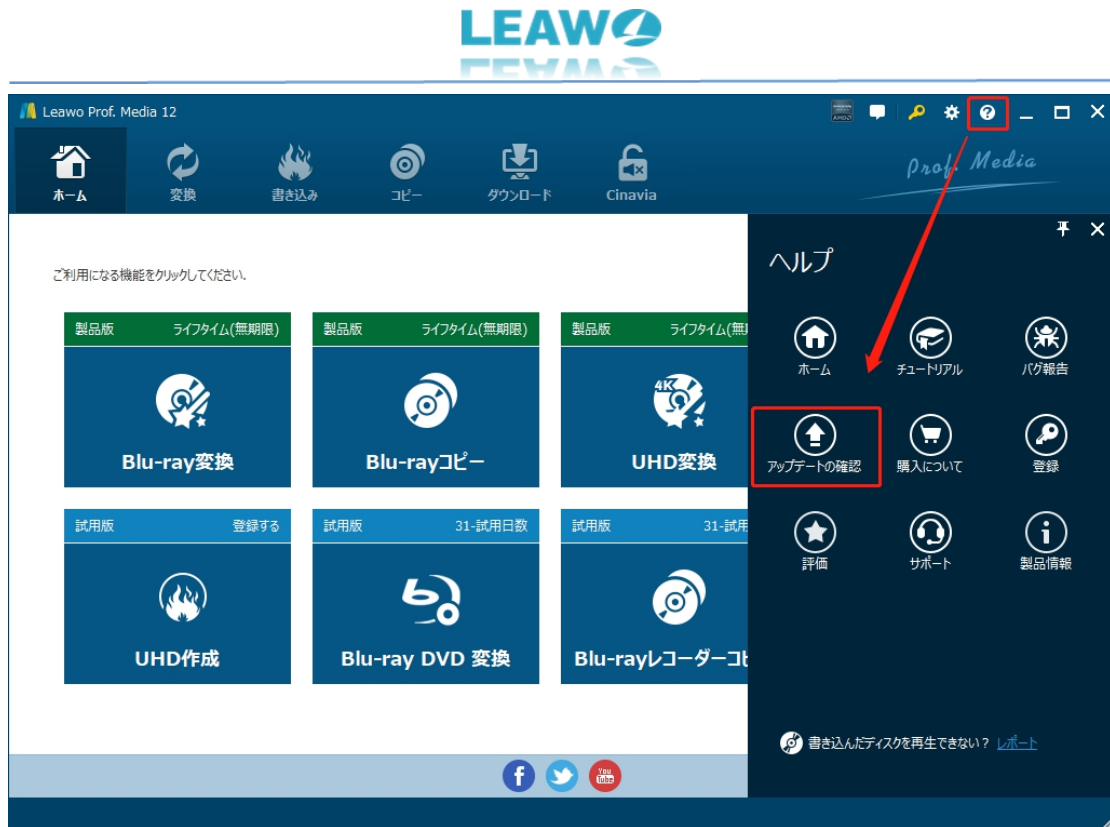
LEAWO

Leawo Prof. Media 12

ホーム 変換 書き込み コピー ダウンロード Cinavia

Prof. Media

ご利用になる機能をクリックしてください。

製品版 ライフタイム(無期限)
Blu-ray変換

製品版 ライフタイム(無期限)
Blu-rayコピー

製品版 ライフタイム(無
UHD変換

試用版 登録する
UHD作成

試用版 31-試用日数
Blu-ray DVD 変換

試用版 31-試用
Blu-rayレコーダーコピ

ヘルプ

ホーム
チュートリアル
バグ報告
アップデートの確認
購入について
登録
評価
サポート
製品情報

書き込んだディスクを再生できない？ レポート